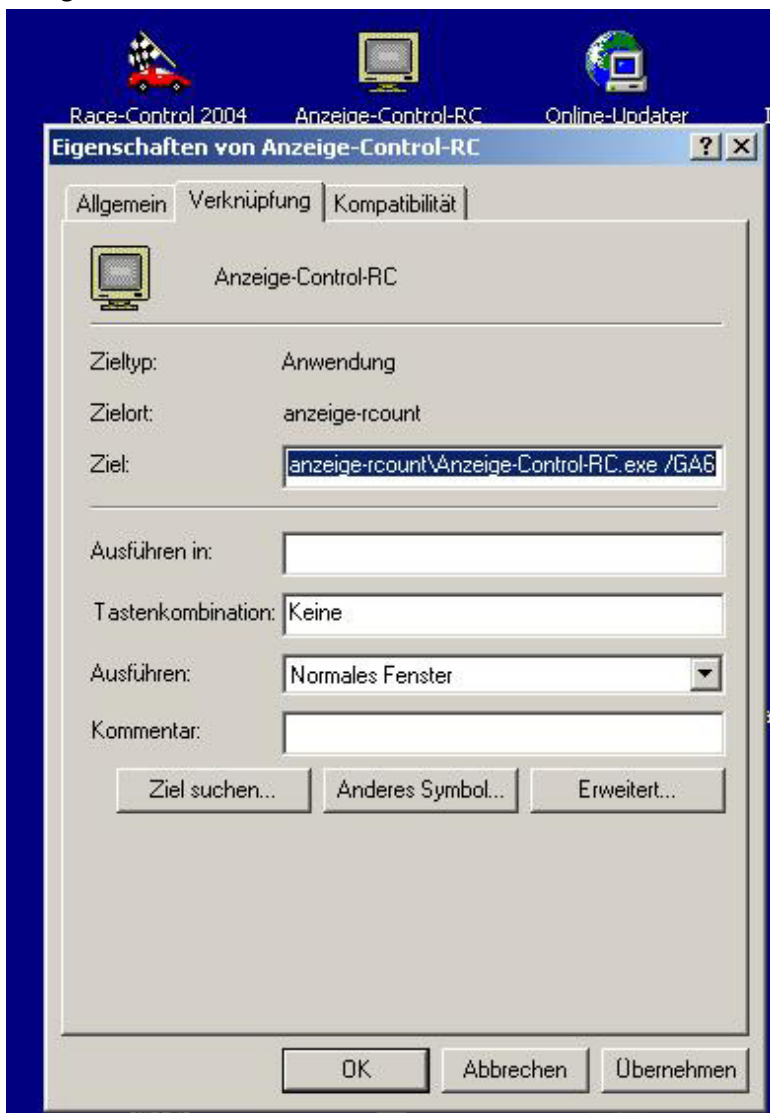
Race-Control 2004 Anzeige-Control-RC Online-Updater

Eigenschaften von Anzeige-Control-RC ? X

Allgemein Verknüpfung Kompatibilität

Anzeige-Control-RC

Zieltyp: Anwendung

Zielort: anzeige-rcount

Ziel: anzeige-rcount\Anzeige-Control-RC.exe /GA6

Ausführen in:

Tastenkombination: Keine

Ausführen: Normales Fenster

Kommentar:

Ziel suchen... Anderes Symbol... Erweitert...

OK Abbrechen Übernehmen